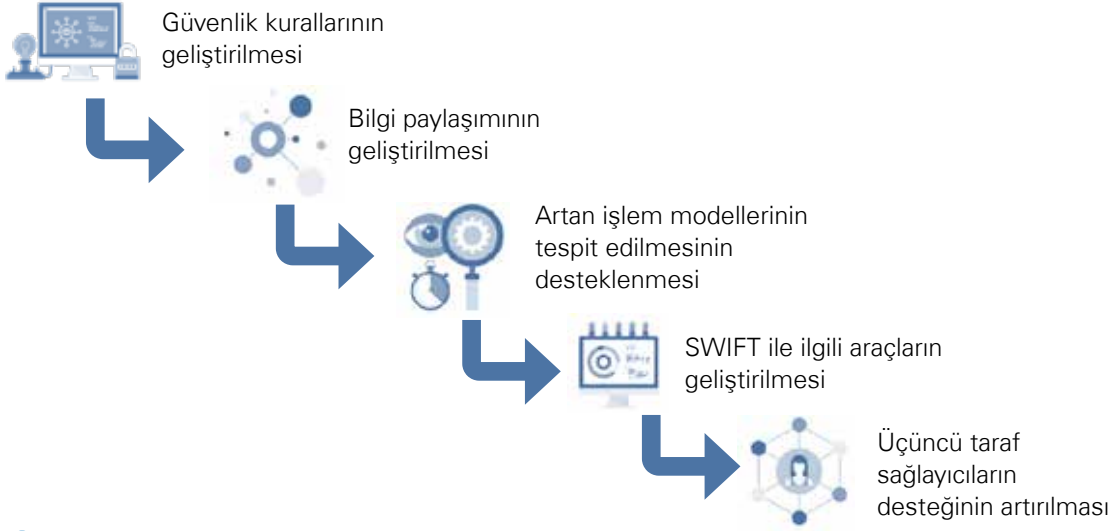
Güvenlik kurallarının geliştirilmesi

Bilgi paylaşımının geliştirilmesi

Artan işlem modellerinin tespit edilmesinin desteklenmesi

SWIFT ile ilgili araçların geliştirilmesi

Üçüncü taraf sağlayıcıların desteğinin artırılması